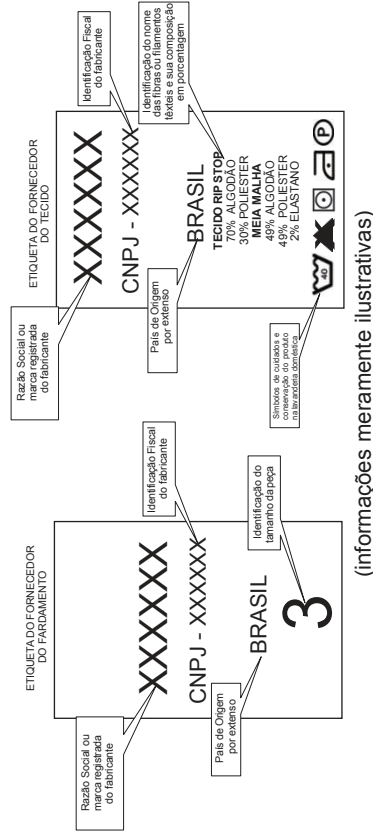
ETIQUETA DO FORNECEDOR DO TECIDO

Razão Social ou marca registrada do fabricante

XXXXXX

Identificação Fiscal do fabricante

CNPJ - XXXXXX

Identificação do nome das fibras ou filamentos têxteis e sua composição em porcentagem

BRASIL

País de Origem por extenso

TECIDO RIP STOP
70% ALGODÃO
30% POLIESTER
MEIA MALHA
49% ALGODÃO
49% POLIESTER
2% ELASTANO

40

P

Símbolos de cuidados e conservação do produto na lavanderia doméstica

ETIQUETA DO FORNECEDOR DO FARDAMENTO

Razão Social ou marca registrada do fabricante

XXXXXX

Identificação Fiscal do fabricante

CNPJ - XXXXXX

BRASIL

País de Origem por extenso

Identificação do tamanho da peça

3

(informações meramente ilustrativas)